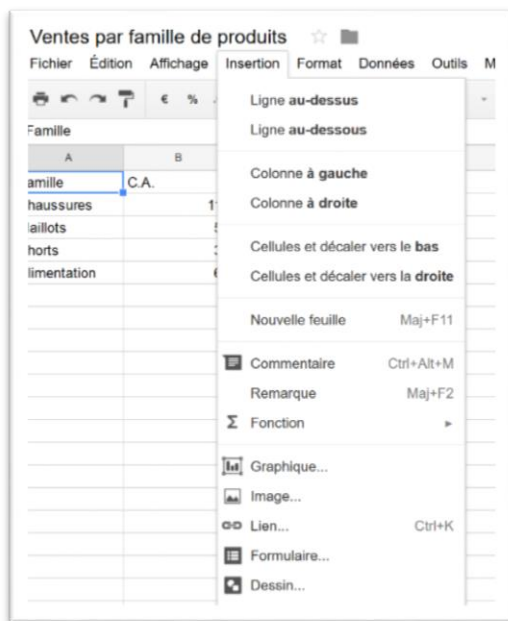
Ventes par famille de produits

Fichier Édition Affichage Insertion Format Données Outils M

€ %

Famille

| A | B |
|---|---|
| amille | C.A. |
| haussures | 1 |
| laillots | 5 |
| horts | 3 |
| limentation | 6 |

Ligne au-dessus
Ligne au-dessous

Colonne à gauche
Colonne à droite

Cellules et décaler vers le bas
Cellules et décaler vers la droite

Nouvelle feuille Maj+F11

Commentaire Ctrl+Alt+M
Remarque Maj+F2
Σ Fonction

Graphique...
Image...
Lien... Ctrl+K
Formulaire...
Dessin...